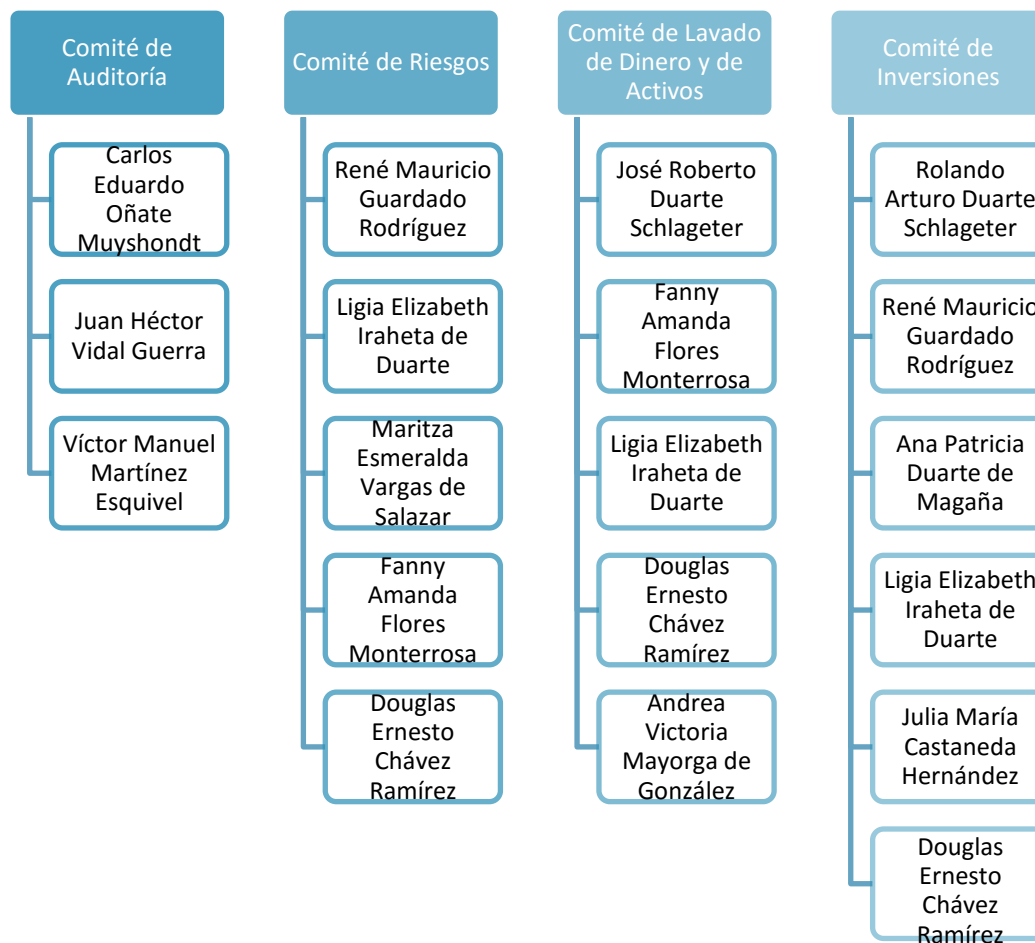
Comité de Auditoría

Carlos Eduardo Oñate Muyshondt

Juan Héctor Vidal Guerra

Víctor Manuel Martínez Esquivel

Comité de Riesgos

René Mauricio Guardado Rodríguez

Ligia Elizabeth Iraheta de Duarte

Maritza Esmeralda Vargas de Salazar

Fanny Amanda Flores Monterrosa

Douglas Ernesto Chávez Ramírez

Comité de Lavado de Dinero y de Activos

José Roberto Duarte Schlageter

Fanny Amanda Flores Monterrosa

Ligia Elizabeth Iraheta de Duarte

Douglas Ernesto Chávez Ramírez

Andrea Victoria Mayorga de González

Comité de Inversiones

Rolando Arturo Duarte Schlageter

René Mauricio Guardado Rodríguez

Ana Patricia Duarte de Magaña

Ligia Elizabeth Iraheta de Duarte

Julia María Castaneda Hernández

Douglas Ernesto Chávez Ramírez